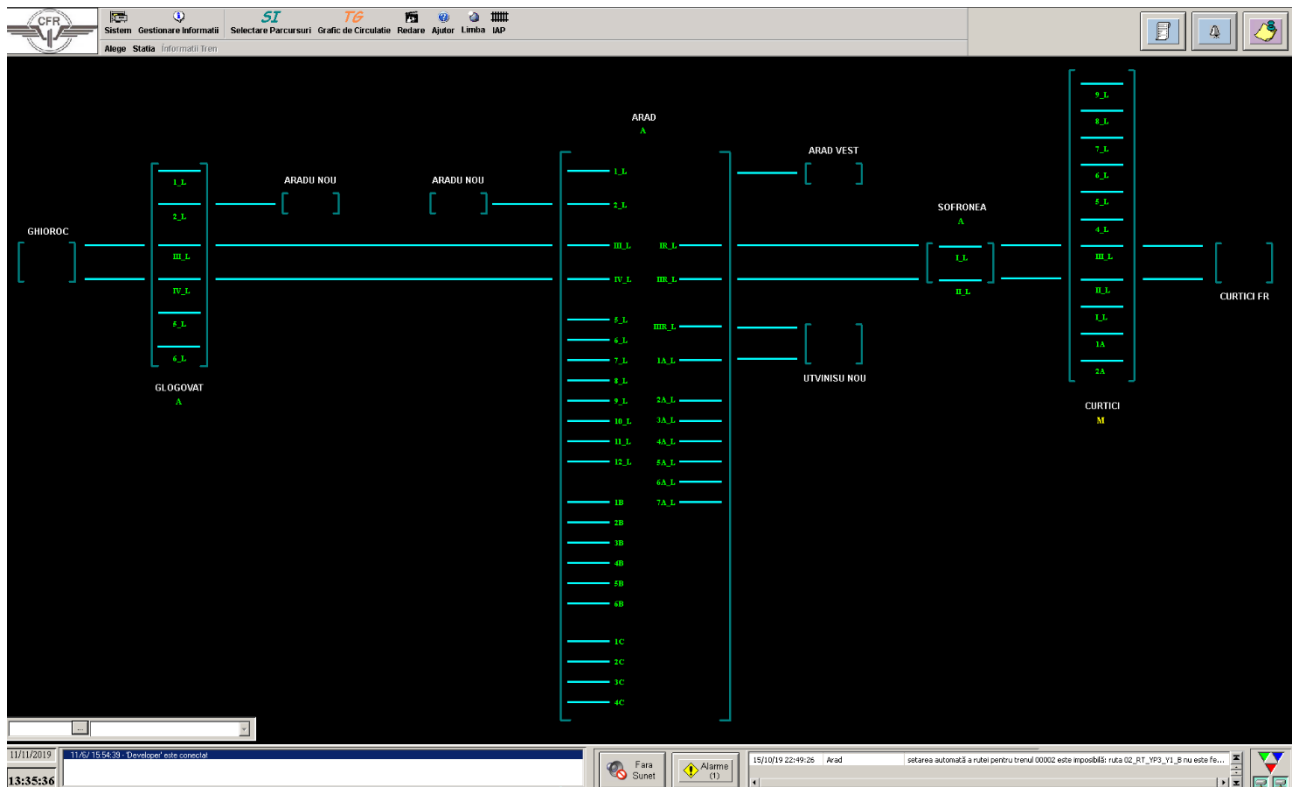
CFR

Sistem Gestionare Informatii SI Selectare Parcursuri TG Grafic de Circulatie Redare Ajutor Limba IAP

Alege Statia Informatii Tren

ARAD
A

ARAD VEST

ARADU NOU

ARADU NOU

GHIOROC

SOFRONEA
A

CURTICI FR

1_L
2_L
III_L
IV_L
5_L
6_L

GLOGOVAT
A

1_L
2_L
III_L
IV_L
5_L
6_L
7_L
8_L
9_L
10_L
11_L
12_L
1B
2B
3B
4B
5B
6B
1C
2C
3C
4C

IR_L
IIIB_L
IIIB_L
1A_L
2A_L
3A_L
4A_L
5A_L
6A_L
7A_L

UTVINISU NOU

I_L
II_L

9_L
8_L
7_L
6_L
5_L
4_L
III_L
II_L
I_L
1A
2A

CURTICI
M

11/11/2019
13:35:36

11/6/ 15:54:39 - Developer' este conectat

Fara Sunet

Alarme (1)

15/10/19 22:49:26 Arad setarea automată a rutei pentru trenul 00002 este imposibilă: ruta 02_RT_YP3_Y1_B nu este fe...